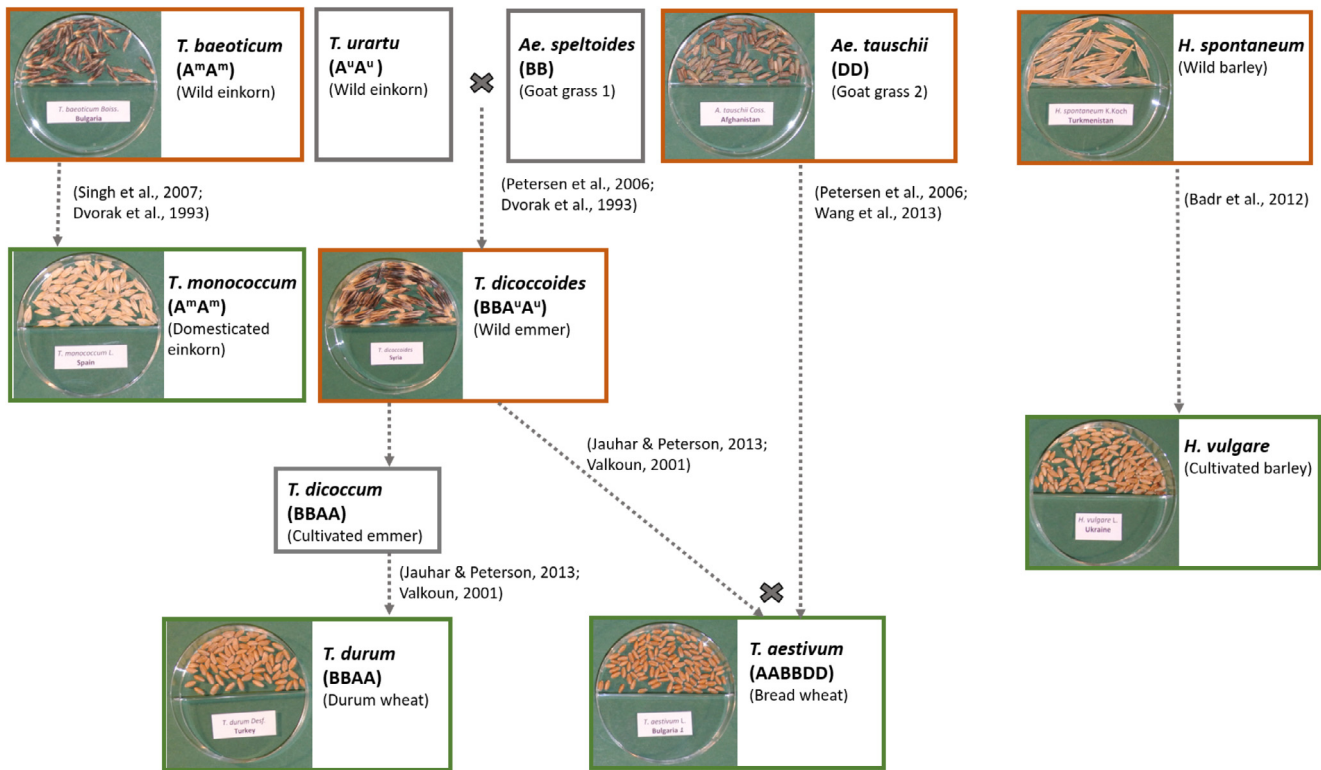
T. baeoticum Boiss.
Bulgaria

T. baeoticum
($A^mA^m$)
(Wild einkorn)

T. urartu
($A^uA^u$)
(Wild einkorn)

Ae. speltoides
(BB)
(Goat grass 1)

A. tauschii Coss.
Afghanistan

Ae. tauschii
(DD)
(Goat grass 2)

H. spontaneum K.Koch
Turkmenistan

H. spontaneum
(Wild barley)

(Singh et al., 2007; Dvorak et al., 1993)

(Petersen et al., 2006; Dvorak et al., 1993)

(Petersen et al., 2006; Wang et al., 2013)

(Badr et al., 2012)

T. monococcum L.
Spain

T. monococcum
($A^mA^m$)
(Domesticated einkorn)

T. dicoccoides
Syria

T. dicoccoides
($BBA^uA^u$)
(Wild emmer)

(Jauhar & Peterson, 2013; Valkoun, 2001)

H. vulgare L.
Ukraine

H. vulgare
(Cultivated barley)

T. dicoccum
(BBAA)
(Cultivated emmer)

(Jauhar & Peterson, 2013; Valkoun, 2001)

T. durum Desf.
Turkey

T. durum
(BBAA)
(Durum wheat)

T. aestivum L.
Bulgaria J.

T. aestivum
(AABBDD)
(Bread wheat)